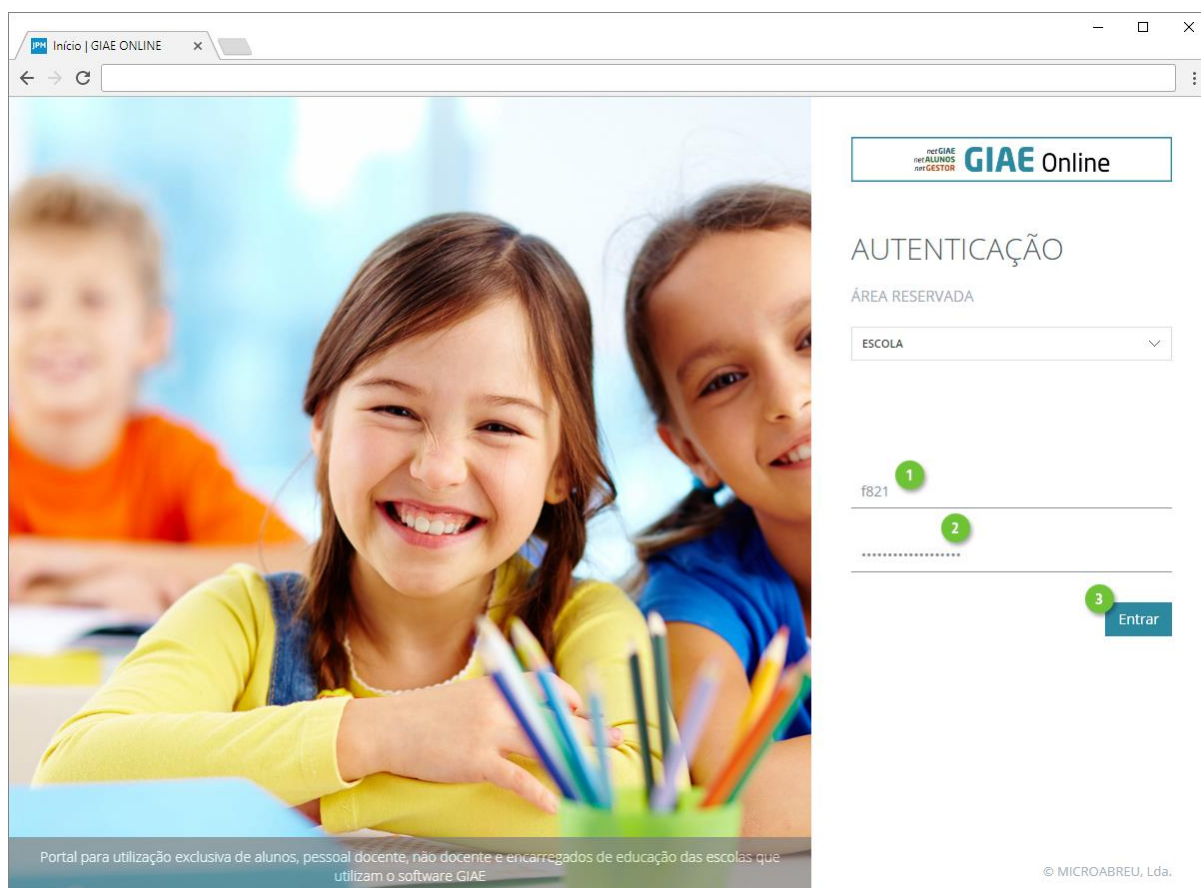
JPN Início | GIAE ONLINE ×

netGIAE
netALUNOS
netGESTOR
GIAE Online

AUTENTICAÇÃO

ÁREA RESERVADA

ESCOLA

1
f821

2
••••••••••••••••••

3
Entrar

Portal para utilização exclusiva de alunos, pessoal docente, não docente e encarregados de educação das escolas que utilizam o software GIAE

© MICROABREU, Lda.